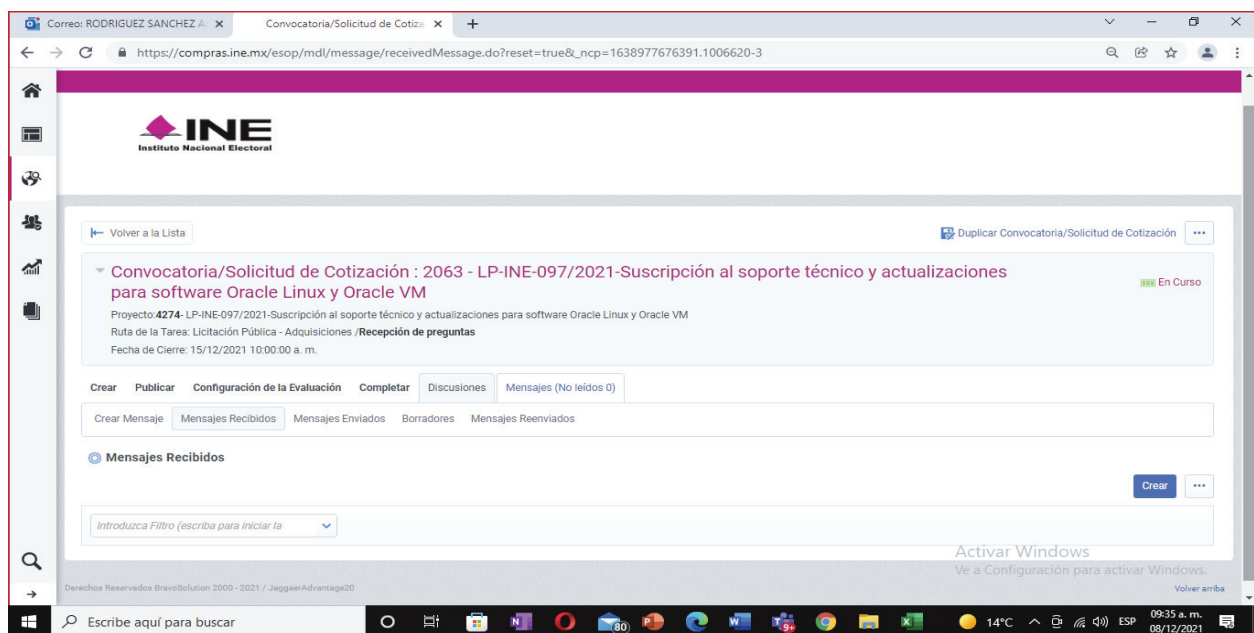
Correo: RODRIGUEZ SANCHEZ A ×
Convocatoria/Solicitud de Cotiza ×
+

https://compras.ine.mx/esop/mdl/message/receivedMessage.do?reset=true&_ncp=1638977676391.1006620-3

INE
Instituto Nacional Electoral

Volver a la Lista

Duplicar Convocatoria/Solicitud de Cotización

Convocatoria/Solicitud de Cotización : 2063 - LP-INE-097/2021-Suscripción al soporte técnico y actualizaciones para software Oracle Linux y Oracle VM

En Curso

Proyecto:4274- LP-INE-097/2021-Suscripción al soporte técnico y actualizaciones para software Oracle Linux y Oracle VM
Ruta de la Tarea: Licitación Pública - Adquisiciones /Recepción de preguntas
Fecha de Cierre: 15/12/2021 10:00:00 a. m.

Crear Publicar Configuración de la Evaluación Completar Discusiones Mensajes (No leídos 0)

Crear Mensaje Mensajes Recibidos Mensajes Enviados Borradores Mensajes Reenviados

Mensajes Recibidos

Crear

Introduzca Filtro (escriba para iniciar la

Activar Windows
Ve a Configuración para activar Windows.

Derechos Reservados BravoSolution 2000 - 2021 / JaggaerAdvantage20

Volver arriba

Escribe aquí para buscar

80

9+

14°C ESP 09:35 a. m. 08/12/2021